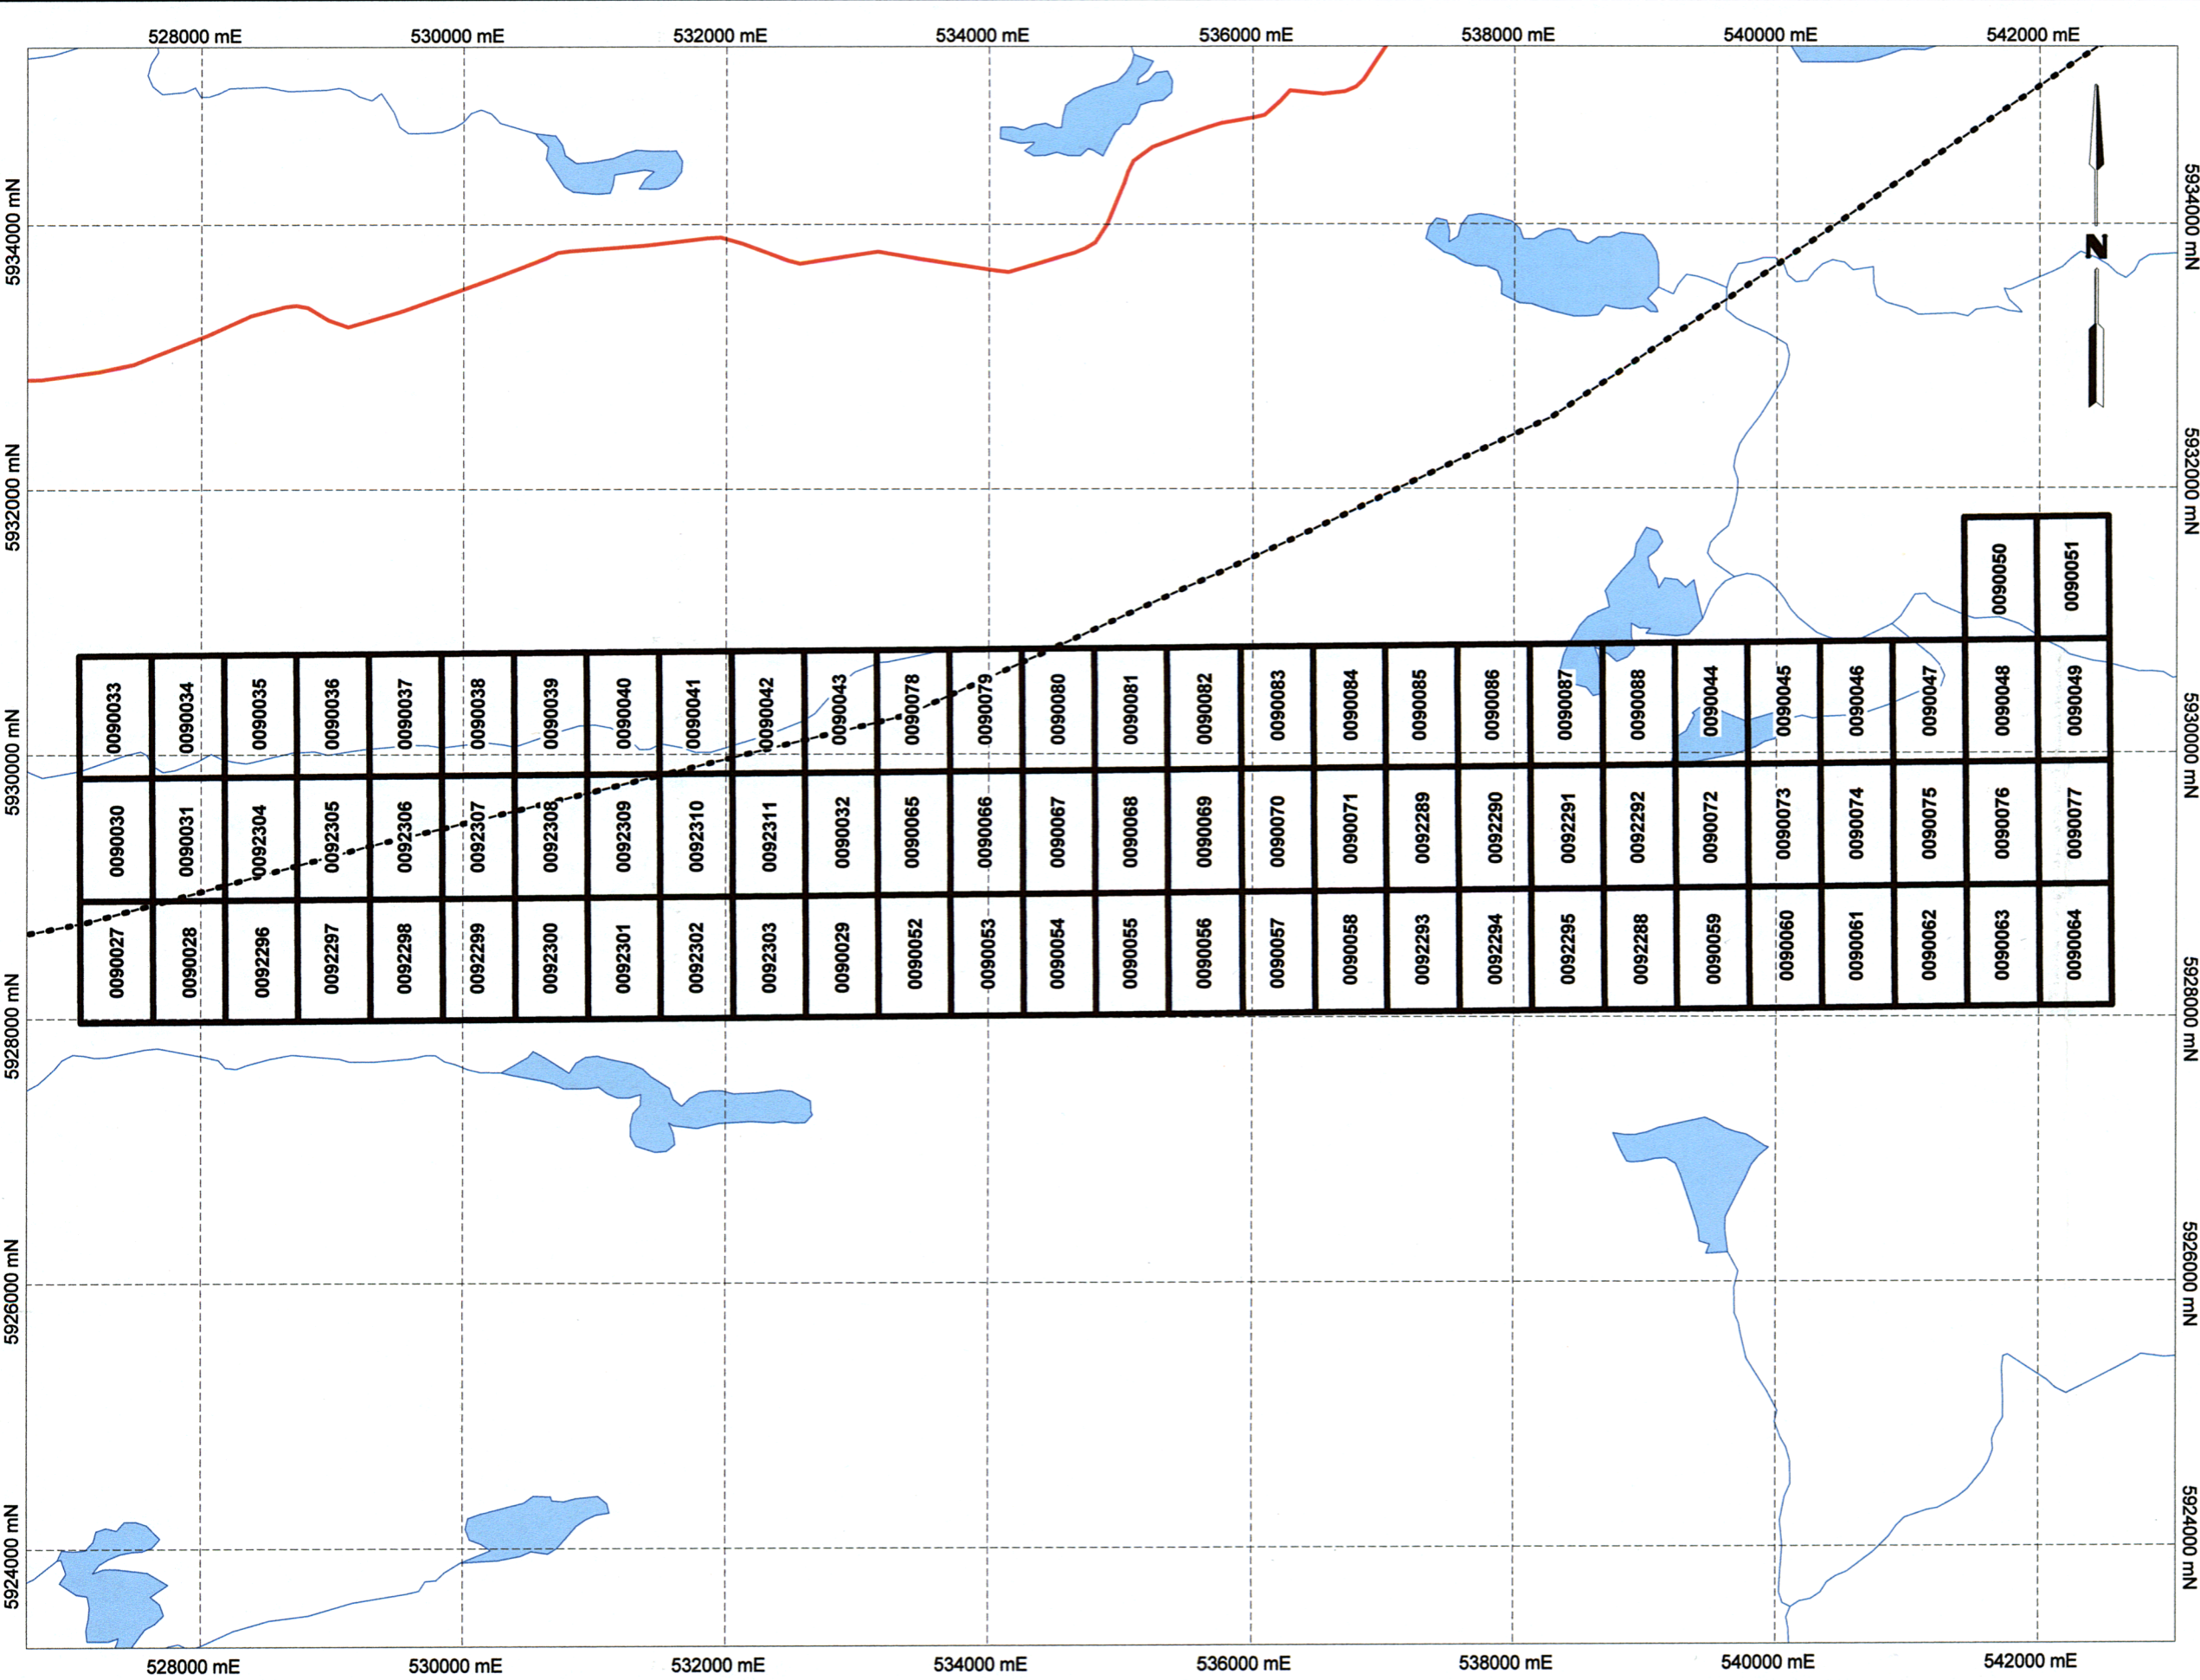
528000 mE
530000 mE
532000 mE
534000 mE
536000 mE
538000 mE
540000 mE
542000 mE

5934000 mN
5932000 mN
5930000 mN
5928000 mN
5926000 mN
5924000 mN

N

0090050
0090051

| 0090033 | 0090034 | 0090035 | 0090036 | 0090037 | 0090038 | 0090039 | 0090040 | 0090041 | 0090042 | 0090043 | 0090078 | 0090079 | 0090080 | 0090081 | 0090082 | 0090083 | 0090084 | 0090085 | 0090086 | 0090087 | 0090088 | 0090044 | 0090045 | 0090046 | 0090047 | 0090048 | 0090049 |
|---|---|---|---|---|---|---|---|---|---|---|---|---|---|---|---|---|---|---|---|---|---|---|---|---|---|---|---|
| 0090030 | 0090031 | 0092304 | 0092305 | 0092306 | 0092307 | 0092308 | 0092309 | 0092310 | 0092311 | 0090032 | 0090065 | 0090066 | 0090067 | 0090068 | 0090069 | 0090070 | 0090071 | 0092289 | 0092290 | 0092291 | 0092292 | 0090072 | 0090073 | 0090074 | 0090075 | 0090076 | 0090077 |
| 0090027 | 0090028 | 0092296 | 0092297 | 0092298 | 0092299 | 0092300 | 0092301 | 0092302 | 0092303 | 0090029 | 0090052 | 0090053 | 0090054 | 0090055 | 0090056 | 0090057 | 0090058 | 0092293 | 0092294 | 0092295 | 0092288 | 0090059 | 0090060 | 0090061 | 0090062 | 0090063 | 0090064 |

5934000 mN
5932000 mN
5930000 mN
5928000 mN
5926000 mN
5924000 mN

528000 mE
530000 mE
532000 mE
534000 mE
536000 mE
538000 mE
540000 mE
542000 mE